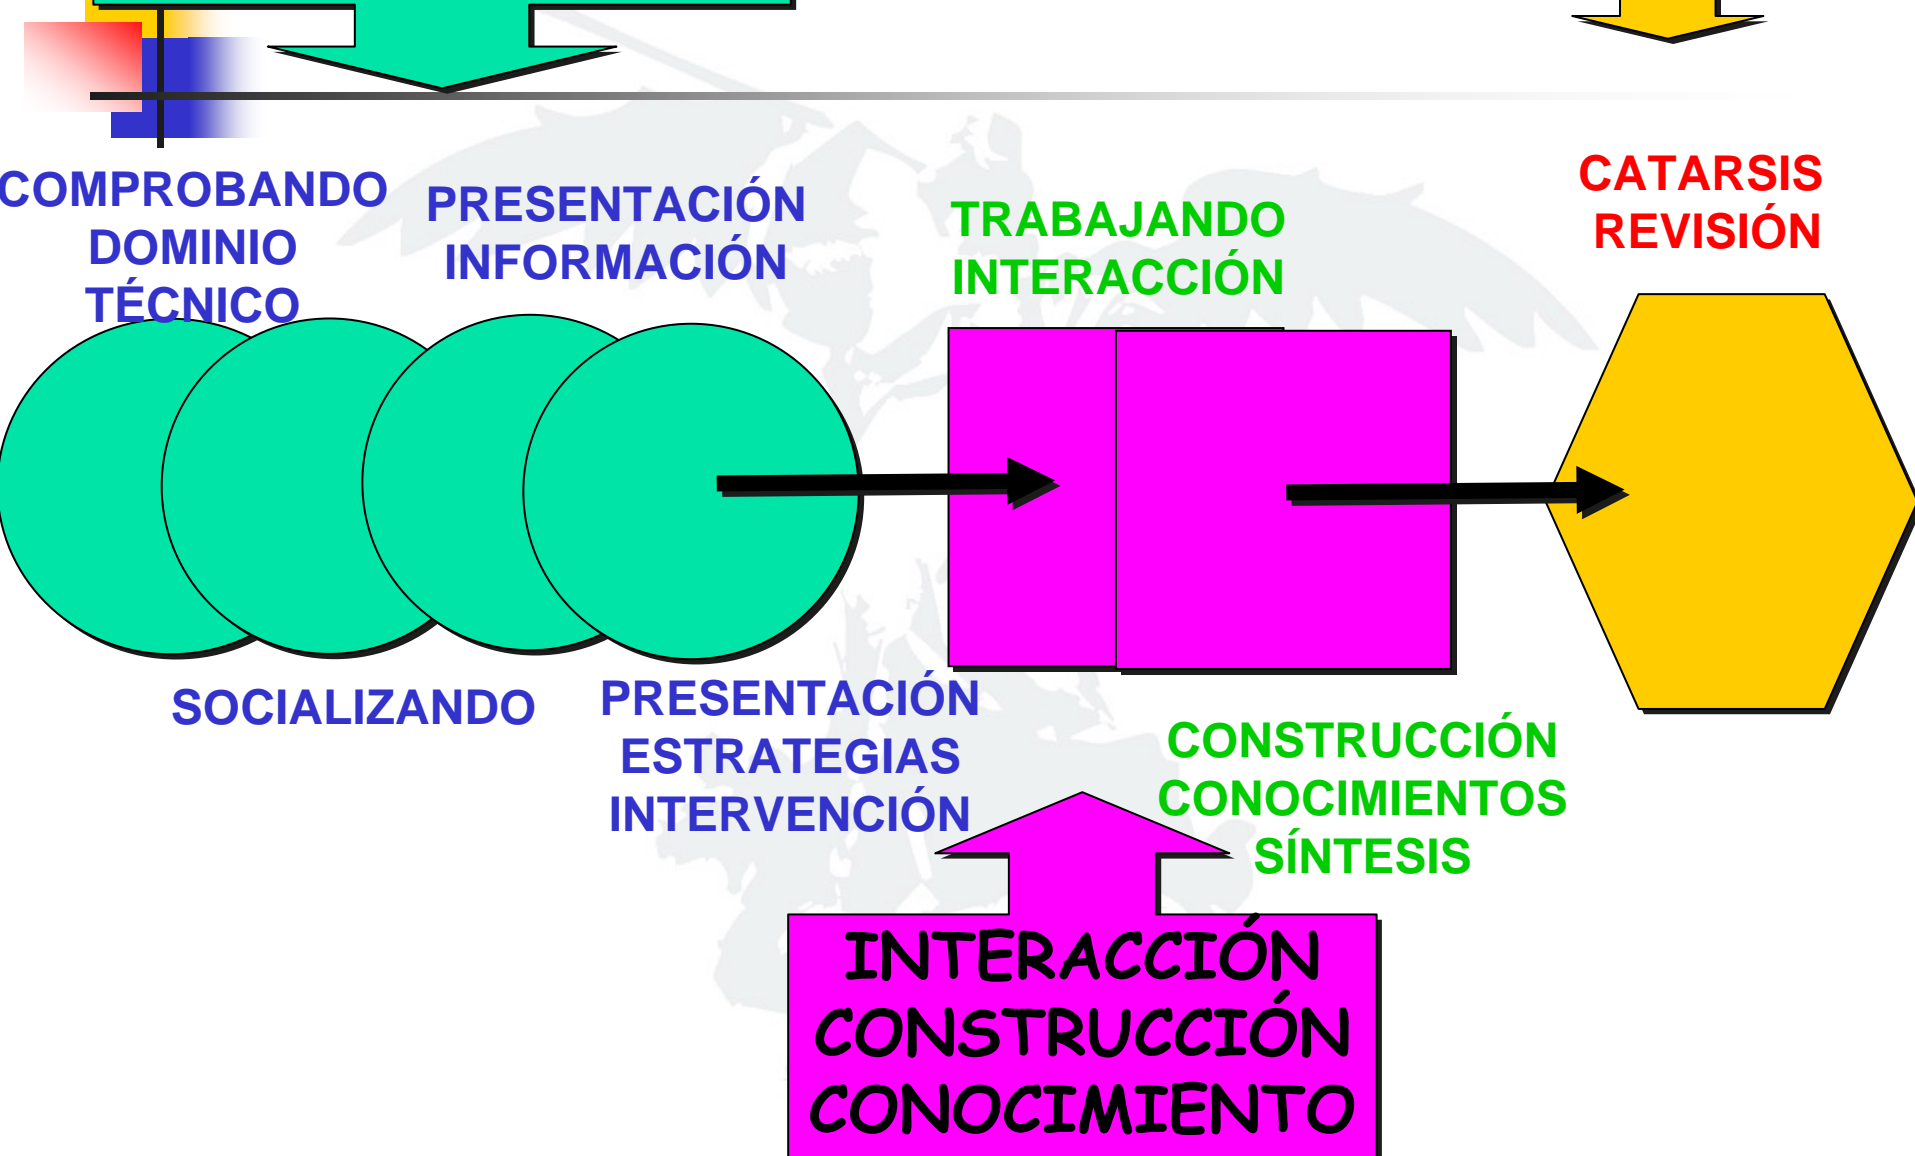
COMPROBANDO DOMINIO TÉCNICO

PRESENTACIÓN INFORMACIÓN

TRABAJANDO INTERACCIÓN

CATARSIS REVISIÓN

SOCIALIZANDO

PRESENTACIÓN ESTRATEGIAS INTERVENCIÓN

CONSTRUCCIÓN CONOCIMIENTOS SÍNTESIS

INTERACCIÓN CONSTRUCCIÓN CONOCIMIENTO